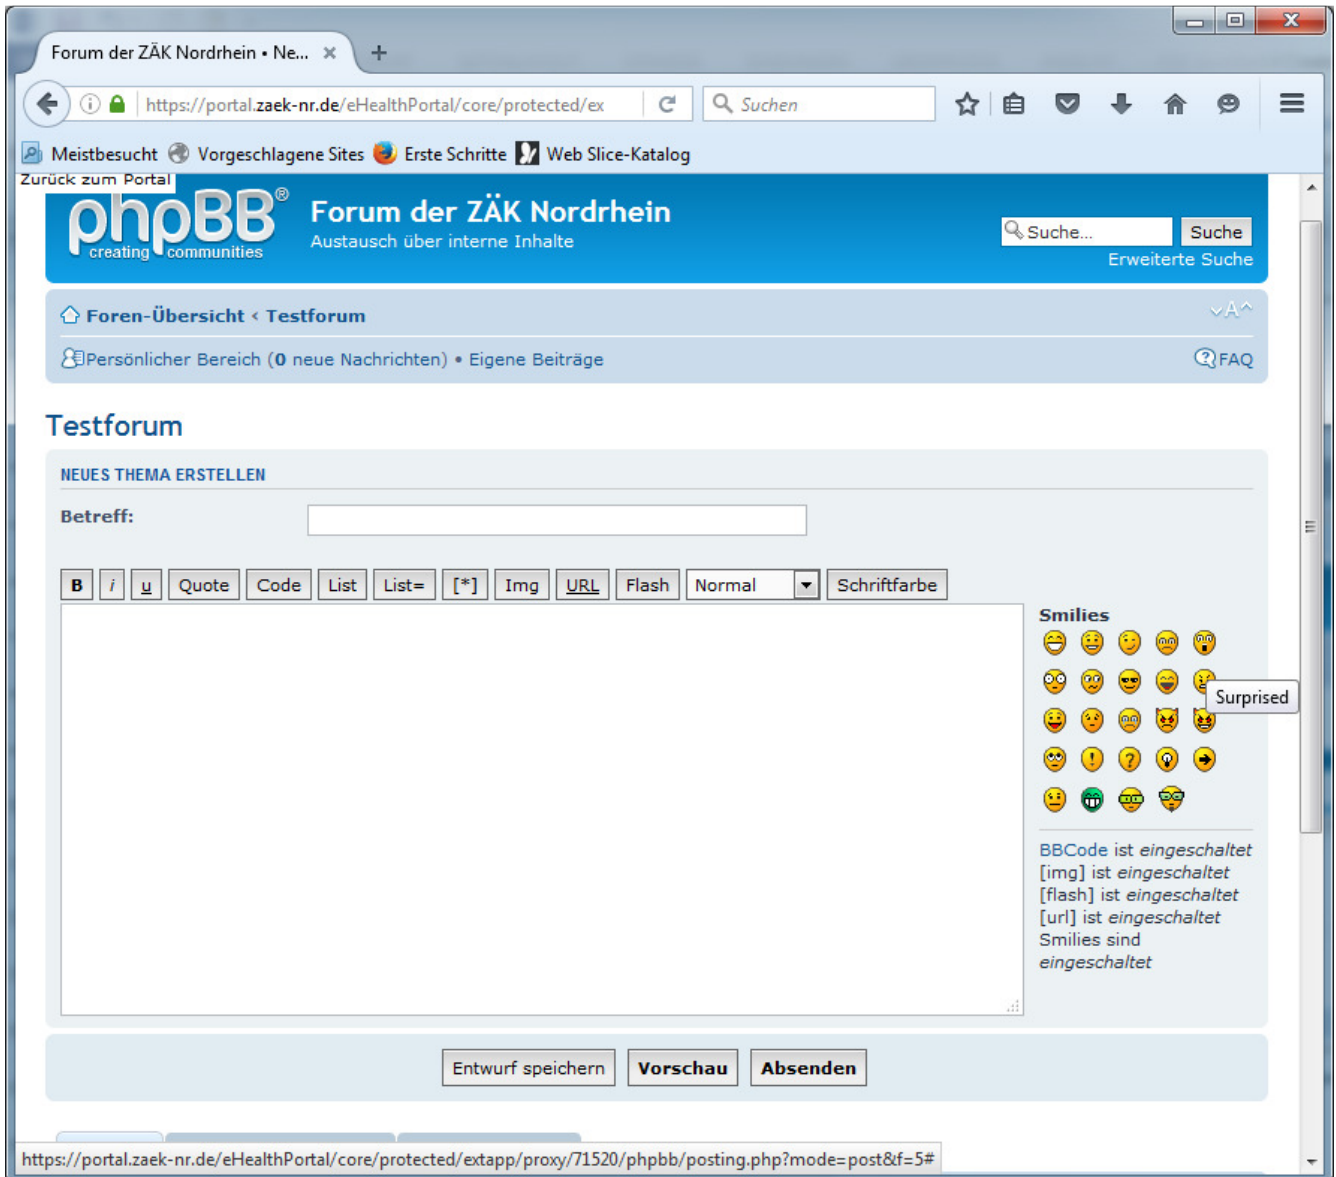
Forum der ZÄK Nordrhein • Ne... ×
+
https://portal.zaek-nr.de/eHealthPortal/core/protected/ex
Suchen
Meistbesucht Vorgeschlagene Sites Erste Schritte Web Slice-Katalog
Zurück zum Portal
phpBB®
creating communities
Forum der ZÄK Nordrhein
Austausch über interne Inhalte
Suche...
Suche
Erweiterte Suche
Foren-Übersicht ‹ Testforum
Persönlicher Bereich (0 neue Nachrichten) • Eigene Beiträge
FAQ
Testforum
NEUES THEMA ERSTELLEN
Betreff:
B i u Quote Code List List= [*] Img URL Flash Normal Schriftfarbe
Smilies
Surprised
BBCode ist eingeschaltet
[img] ist eingeschaltet
[flash] ist eingeschaltet
[url] ist eingeschaltet
Smilies sind eingeschaltet
Entwurf speichern Vorschau Absenden
https://portal.zaek-nr.de/eHealthPortal/core/protected/extapp/proxy/71520/phpbb/posting.php?mode=post&f=5#